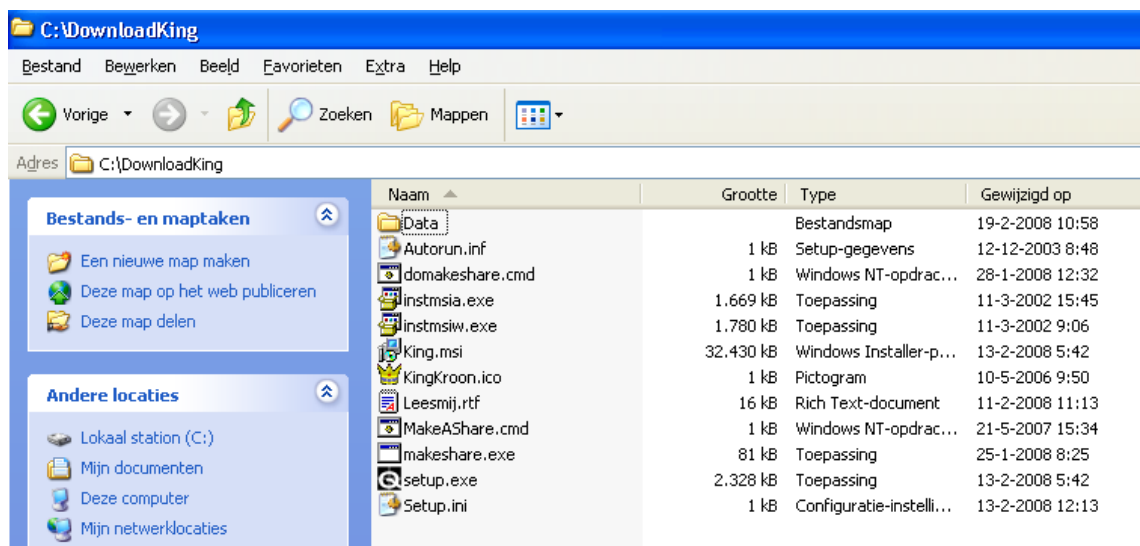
C:\DownloadKing

Bestand Bewerken Beeld Favorieten Extra Help

Vorige Zoeken Mappen

Adres C:\DownloadKing

Bestands- en maptaken

Een nieuwe map maken
Deze map op het web publiceren
Deze map delen

Andere locaties

Lokaal station (C:)
Mijn documenten
Deze computer
Mijn netwerklocaties

| Naam | Grootte | Type | Gewijzigd op |
|---|---|---|---|
| Data | | Bestandsmap | 19-2-2008 10:58 |
| Autorun.inf | 1 kB | Setup-gegevens | 12-12-2003 8:48 |
| domakeshare.cmd | 1 kB | Windows NT-opdrac... | 28-1-2008 12:32 |
| instmsia.exe | 1.669 kB | Toepassing | 11-3-2002 15:45 |
| instmsiw.exe | 1.780 kB | Toepassing | 11-3-2002 9:06 |
| King.msi | 32.430 kB | Windows Installer-p... | 13-2-2008 5:42 |
| KingKroon.ico | 1 kB | Pictogram | 10-5-2006 9:50 |
| Leesmij.rtf | 16 kB | Rich Text-document | 11-2-2008 11:13 |
| MakeAShare.cmd | 1 kB | Windows NT-opdrac... | 21-5-2007 15:34 |
| makeshare.exe | 81 kB | Toepassing | 25-1-2008 8:25 |
| setup.exe | 2.328 kB | Toepassing | 13-2-2008 5:42 |
| Setup.ini | 1 kB | Configuratie-instelli... | 13-2-2008 12:13 |